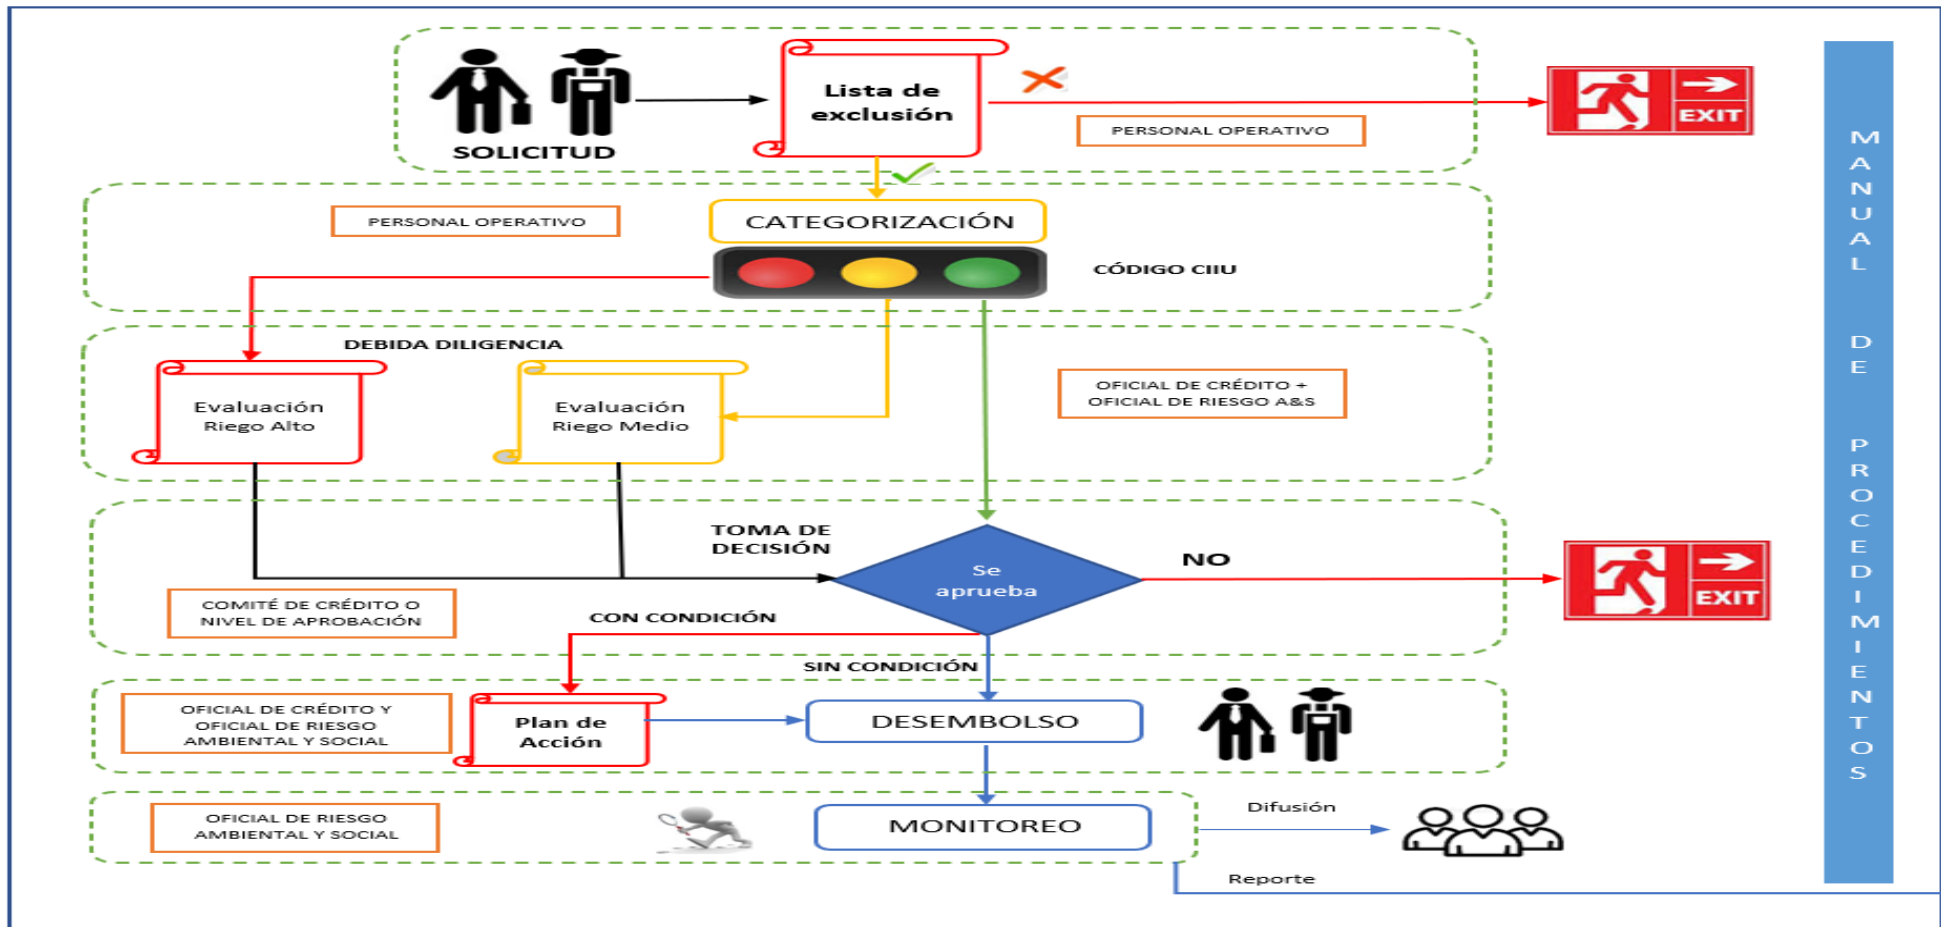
SOLICITUD

Lista de exclusión

EXIT

PERSONAL OPERATIVO

PERSONAL OPERATIVO

CATEGORIZACIÓN

CÓDIGO CIIU

DEBIDA DILIGENCIA

Evaluación Riego Alto

Evaluación Riego Medio

OFICIAL DE CRÉDITO + OFICIAL DE RIESGO A&S

TOMA DE DECISIÓN

Se aprueba

NO

EXIT

COMITÉ DE CRÉDITO O NIVEL DE APROBACIÓN

CON CONDICIÓN

SIN CONDICIÓN

OFICIAL DE CRÉDITO Y OFICIAL DE RIESGO AMBIENTAL Y SOCIAL

Plan de Acción

DESEMBOLSO

OFICIAL DE RIESGO AMBIENTAL Y SOCIAL

MONITOREO

Difusión

Reporte

MANUAL DE PROCEDIMIENTOS